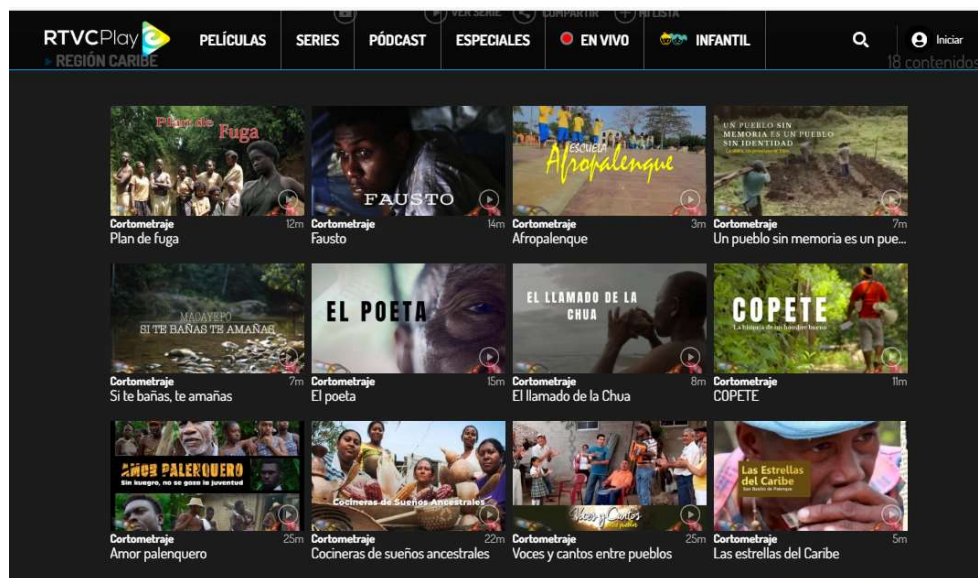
RTVCPlay PELÍCULAS SERIES PÓDCAST ESPECIALES EN VIVO INFANTIL Iniciar

VER SERIE COMPARTIR MI LISTA

REGIÓN CARIBE

18 contenidos

Plan de Fuga
Cortometraje 12m
Plan de fuga

FAUSTO
Cortometraje 14m
Fausto

ESCUELA Afropalenque
Cortometraje 3m
Afropalenque

UN PUEBLO SIN MEMORIA ES UN PUEBLO SIN IDENTIDAD
Cortometraje 7m
Un pueblo sin memoria es un pue...

MADAYEPO SI TE BAÑAS TE AMAÑAS
Cortometraje 7m
Si te bañas, te amañas

EL POETA
Cortometraje 15m
El poeta

EL LLAMADO DE LA CHUA
Cortometraje 8m
El llamado de la Chua

COPETE
La historia de un hombre bueno
Cortometraje 11m
COPETE

AMOR PALENQUERO
Sin luegro, no se gasa la juventud
Cortometraje 25m
Amor palenquero

Cocineras de Sueños Ancestrales
Cortometraje 22m
Cocineras de sueños ancestrales

Voces y Cantos
Cortometraje 25m
Voces y cantos entre pueblos

Las Estrellas del Caribe
San Basilio de Palenque
Cortometraje 5m
Las estrellas del Caribe